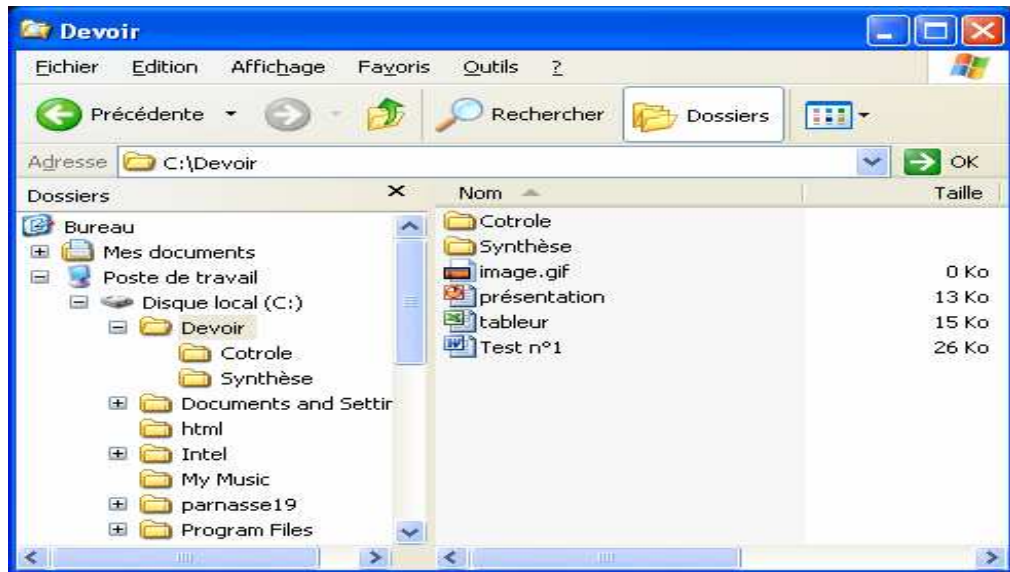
Devoir

Fichier Edition Affichage Favoris Outils ?

Précédente Rechercher Dossiers

Adresse C:\Devoir OK

Dossiers ×

Bureau
Mes documents
Poste de travail
Disque local (C:)
Devoir
Cotrole
Synthèse
Documents and Settir
html
Intel
My Music
parnasse19
Program Files

| Nom | Taille |
|---|---|
| Cotrole | |
| Synthèse | |
| image.gif | 0 Ko |
| présentation | 13 Ko |
| tableur | 15 Ko |
| Test n°1 | 26 Ko |